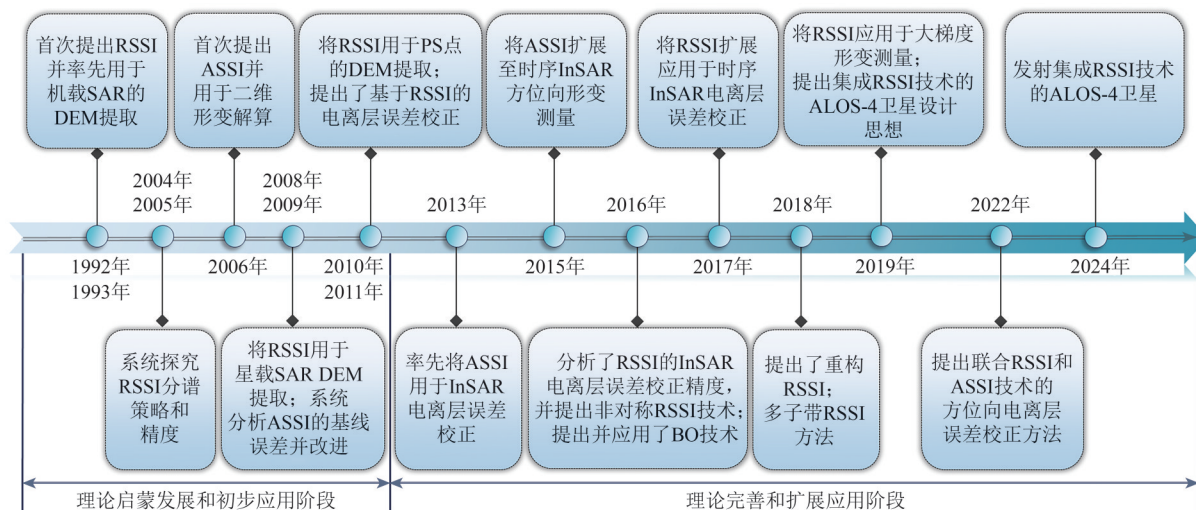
首次提出RSSI并率先用于机载SAR的DEM提取

首次提出ASSI并用于二维形变解算

将RSSI用于PS点的DEM提取；提出了基于RSSI的电离层误差校正

将ASSI扩展至时序InSAR方位向形变测量

将RSSI扩展应用于时序InSAR电离层误差校正

将RSSI应用于大梯度形变测量；提出集成RSSI技术的ALOS-4卫星设计思想

发射集成RSSI技术的ALOS-4卫星

2004年
2005年

2008年
2009年

2013年

2016年

2018年

2022年

1992年
1993年

2006年

2010年
2011年

2015年

2017年

2019年

2024年

系统探究RSSI分谱策略和精度

将RSSI用于星载SAR DEM提取；系统分析ASSI的基线误差并改进

率先将ASSI用于InSAR电离层误差校正

分析了RSSI的InSAR电离层误差校正精度，并提出非对称RSSI技术；提出并应用了BO技术

提出了重构RSSI；多子带RSSI方法

提出联合RSSI和ASSI技术的方位向电离层误差校正方法

理论启蒙发展和初步应用阶段

理论完善和扩展应用阶段